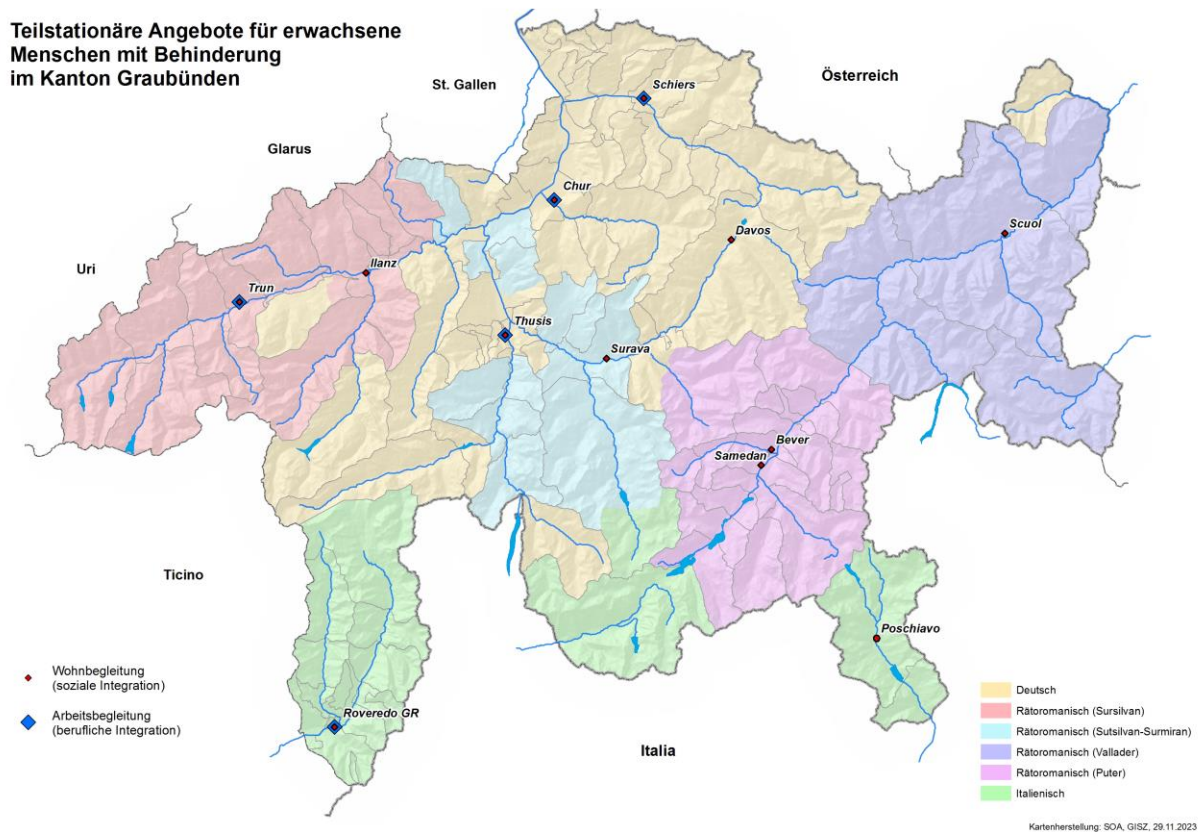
Teilstationäre Angebote für erwachsene Menschen mit Behinderung im Kanton Graubünden

St. Gallen

Österreich

Glarus

Uri

Ticino

Italia

Schiers

Chur

Davos

Scuol

Ilanz

Trun

Thusis

Surava

Bever

Samedan

Poschiavo

Roveredo GR

Wohnbegleitung (soziale Integration)

Arbeitsbegleitung (berufliche Integration)

Deutsch

Rätoromanisch (Sursilvan)

Rätoromanisch (Sutsilvan-Surmiran)

Rätoromanisch (Vallader)

Rätoromanisch (Puter)

Italienisch

Kartenherstellung: SOA, GISZ, 29.11.2023